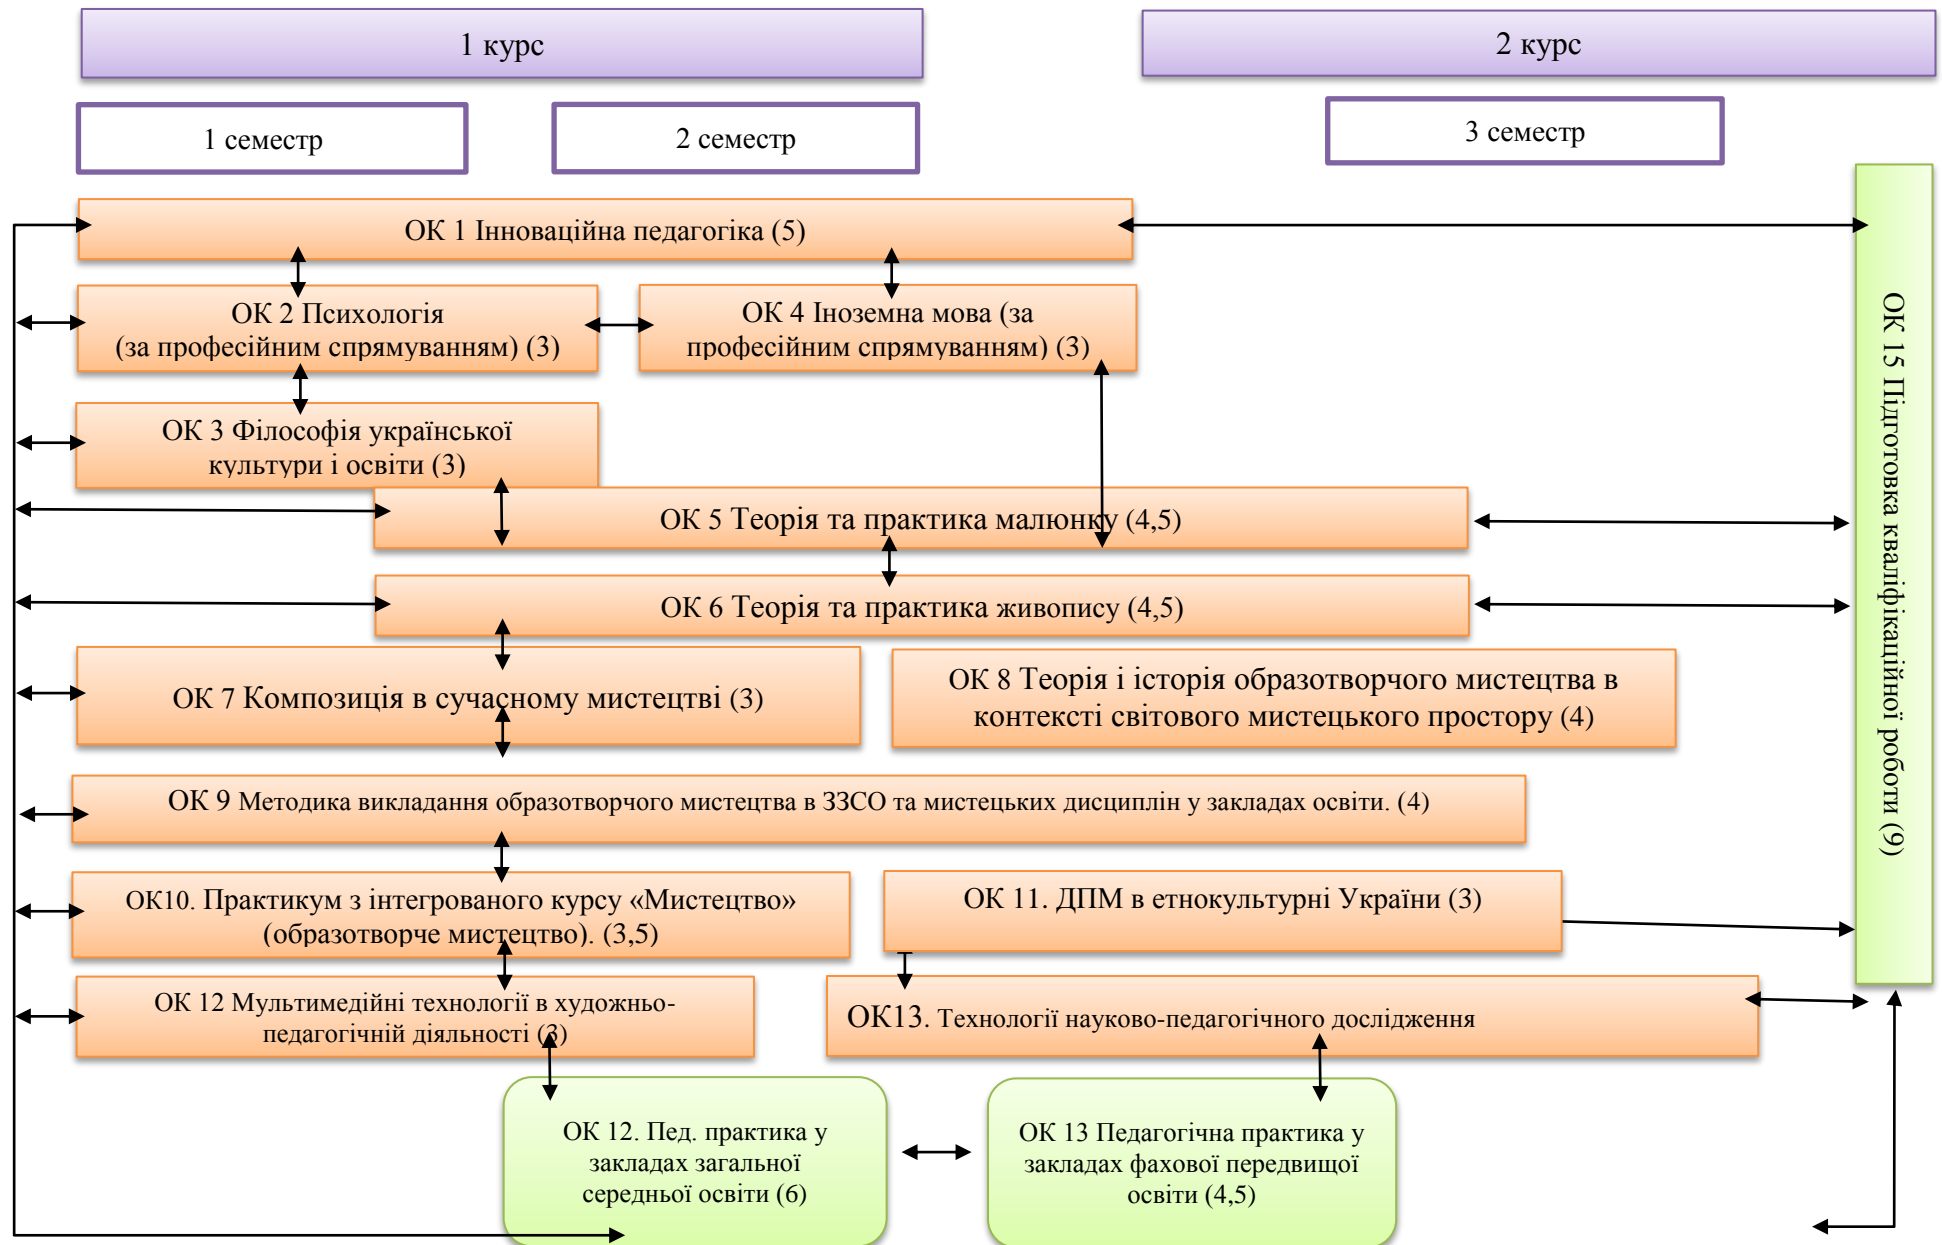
1 курс

2 курс

1 семестр

2 семестр

3 семестр

ОК 1 Інноваційна педагогіка (5)

ОК 2 Психологія (за професійним спрямуванням) (3)

ОК 4 Іноземна мова (за професійним спрямуванням) (3)

ОК 3 Філософія української культури і освіти (3)

ОК 5 Теорія та практика малюнку (4,5)

ОК 6 Теорія та практика живопису (4,5)

ОК 7 Композиція в сучасному мистецтві (3)

ОК 8 Теорія і історія образотворчого мистецтва в контексті світового мистецького простору (4)

ОК 9 Методика викладання образотворчого мистецтва в ЗЗСО та мистецьких дисциплін у закладах освіти. (4)

ОК10. Практикум з інтегрованого курсу «Мистецтво» (образотворче мистецтво). (3,5)

ОК 11. ДПМ в етнокультурні України (3)

ОК 12 Мультимедійні технології в художньо-педагогічній діяльності (3)

ОК13. Технології науково-педагогічного дослідження

ОК 12. Пед. практика у закладах загальної середньої освіти (6)

ОК 13 Педагогічна практика у закладах фахової передвищої освіти (4,5)

ОК 15 Підготовка кваліфікаційної роботи (9)